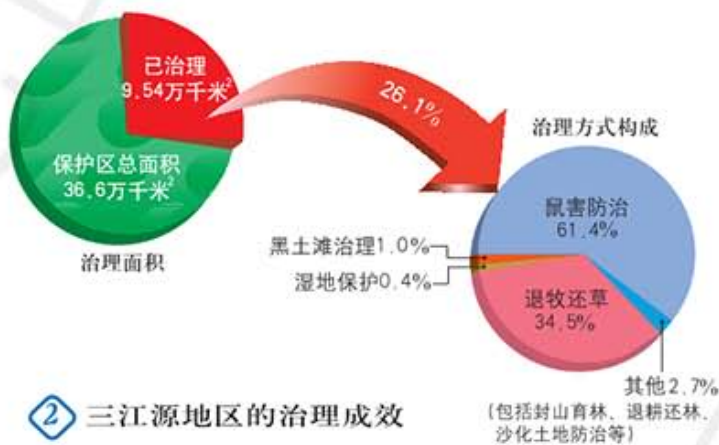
已治理
9.54万千米$^2$

保护区总面积
36.6万千米$^2$

治理面积

26.1%

治理方式构成

鼠害防治
61.4%

黑土滩治理1.0%

湿地保护0.4%

退牧还草
34.5%

其他2.7%
（包括封山育林、退耕还林、沙化土地防治等）

② 三江源地区的治理成效